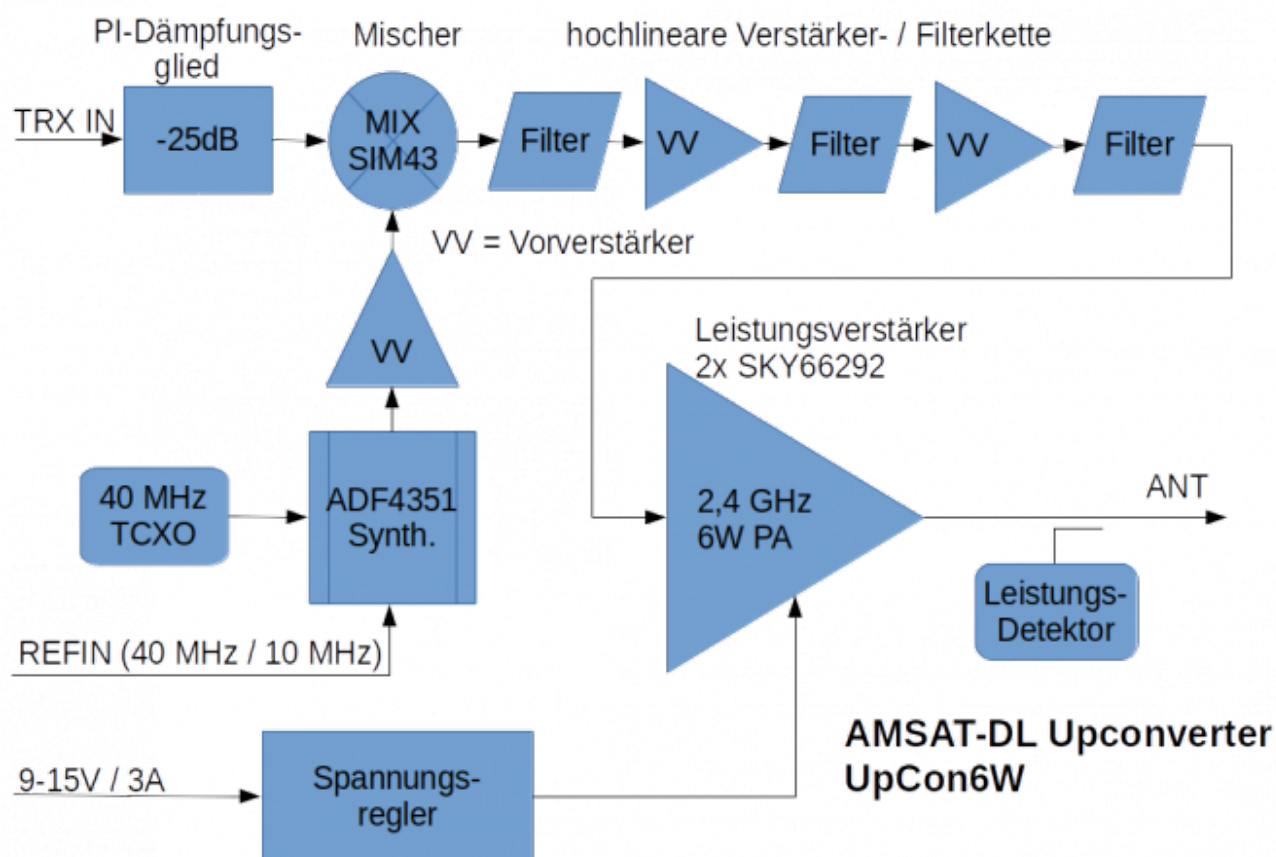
PI-Dämpfungsglied

Mischer

hochlineare Verstärker- / Filterkette

TRX IN

-25dB

MIX SIM43

Filter

VV

Filter

VV

Filter

VV = Vorverstärker

VV

Leistungsverstärker
2x SKY66292

40 MHz TCXO

ADF4351 Synth.

2,4 GHz 6W PA

ANT

Leistungs-Detektor

REFIN (40 MHz / 10 MHz)

AMSAT-DL Upconverter
UpCon6W

9-15V / 3A

Spannungsregler